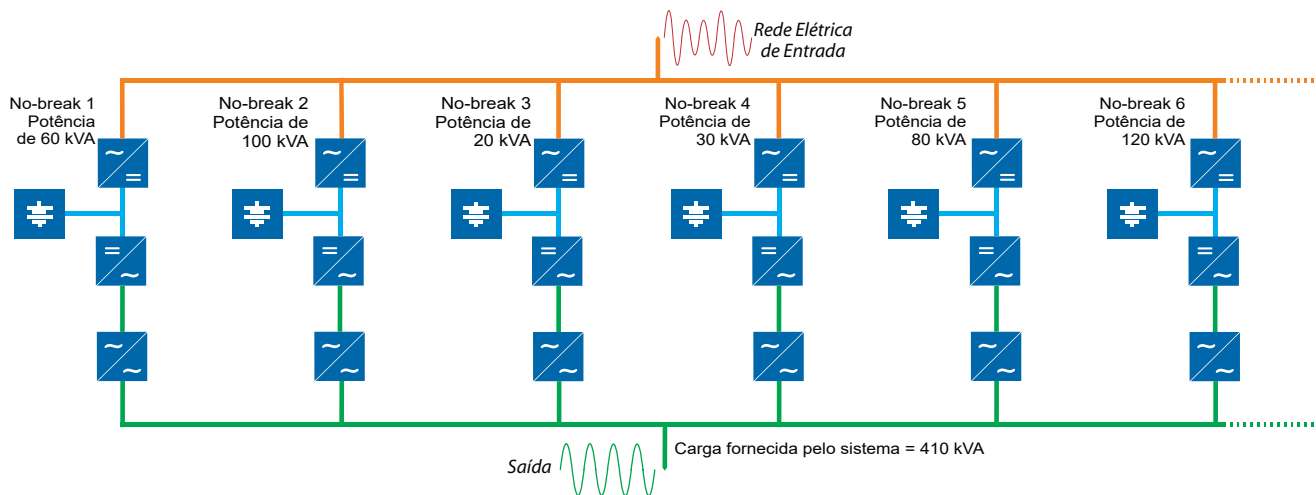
Rede Elétrica de Entrada

No-break 1 Potência de 60 kVA

No-break 2 Potência de 100 kVA

No-break 3 Potência de 20 kVA

No-break 4 Potência de 30 kVA

No-break 5 Potência de 80 kVA

No-break 6 Potência de 120 kVA

~ =

= ~

~ ~

Saída

Carga fornecida pelo sistema = 410 kVA